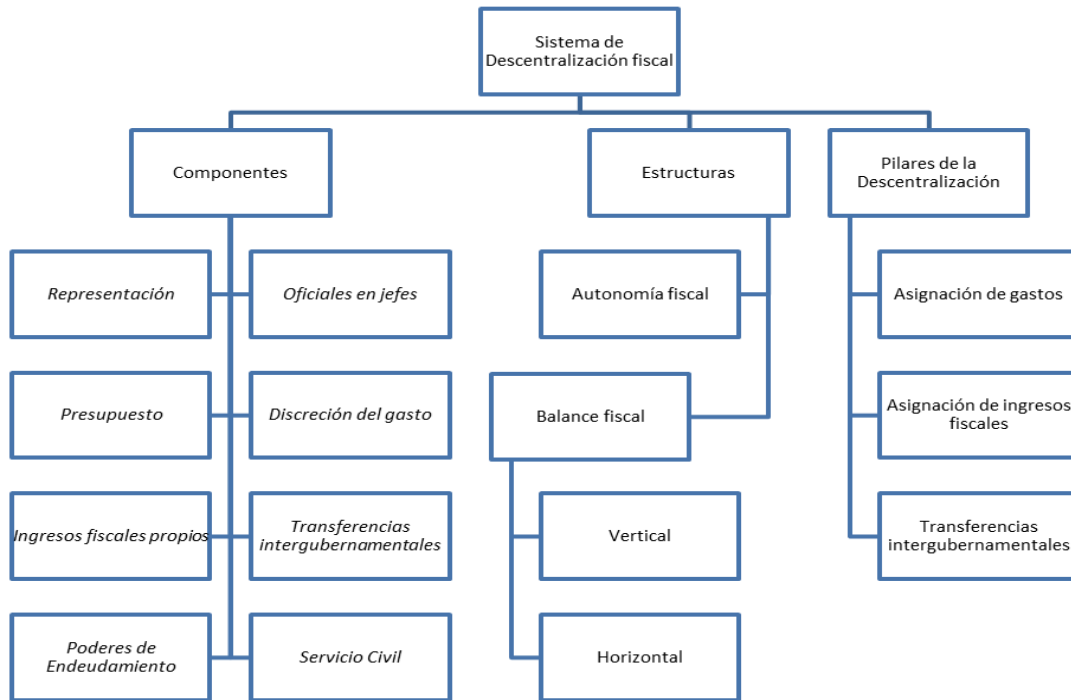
Sistema de Descentralización fiscal

Componentes

Estructuras

Pilares de la Descentralización

Representación

Oficiales en jefes

Presupuesto

Discreción del gasto

Ingresos fiscales propios

Transferencias intergubernamentales

Poderes de Endeudamiento

Servicio Civil

Autonomía fiscal

Balance fiscal

Vertical

Horizontal

Asignación de gastos

Asignación de ingresos fiscales

Transferencias intergubernamentales